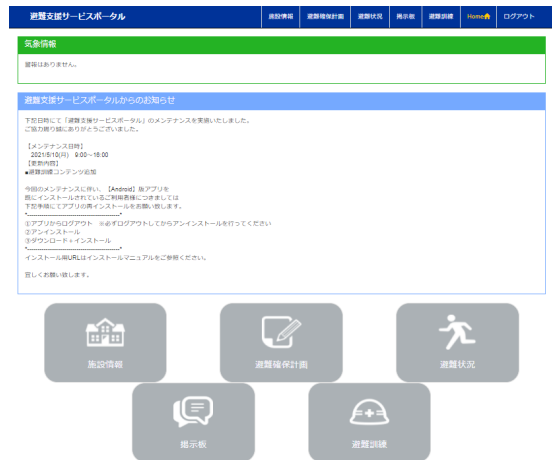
避難支援サービスポータル

施設情報 避難確保計画 避難状況 掲示板 避難訓練 Home ログアウト

気象情報

警報はありません。

避難支援サービスポータルからのお知らせ

下記日時にて「避難支援サービスポータル」のメンテナンスを実施いたしました。
ご協力賜り誠にありがとうございました。

【メンテナンス日時】
2021/5/10(月) 9:00～18:00
【更新内容】
●避難訓練コンテンツ追加

今回のメンテナンスに伴い、【Android】版アプリを
既にインストールされているご利用者様につきましては
下記手順にてアプリの再インストールをお願い致します。
*-----------------------------------------*
①アプリからログアウト ※必ずログアウトしてからアンインストールを行ってください
②アンインストール
③ダウンロード＋インストール
*-----------------------------------------*
インストール用URLはインストールマニュアルをご参照ください。

宜しくお願い致します。

施設情報

避難確保計画

避難状況

掲示板

避難訓練